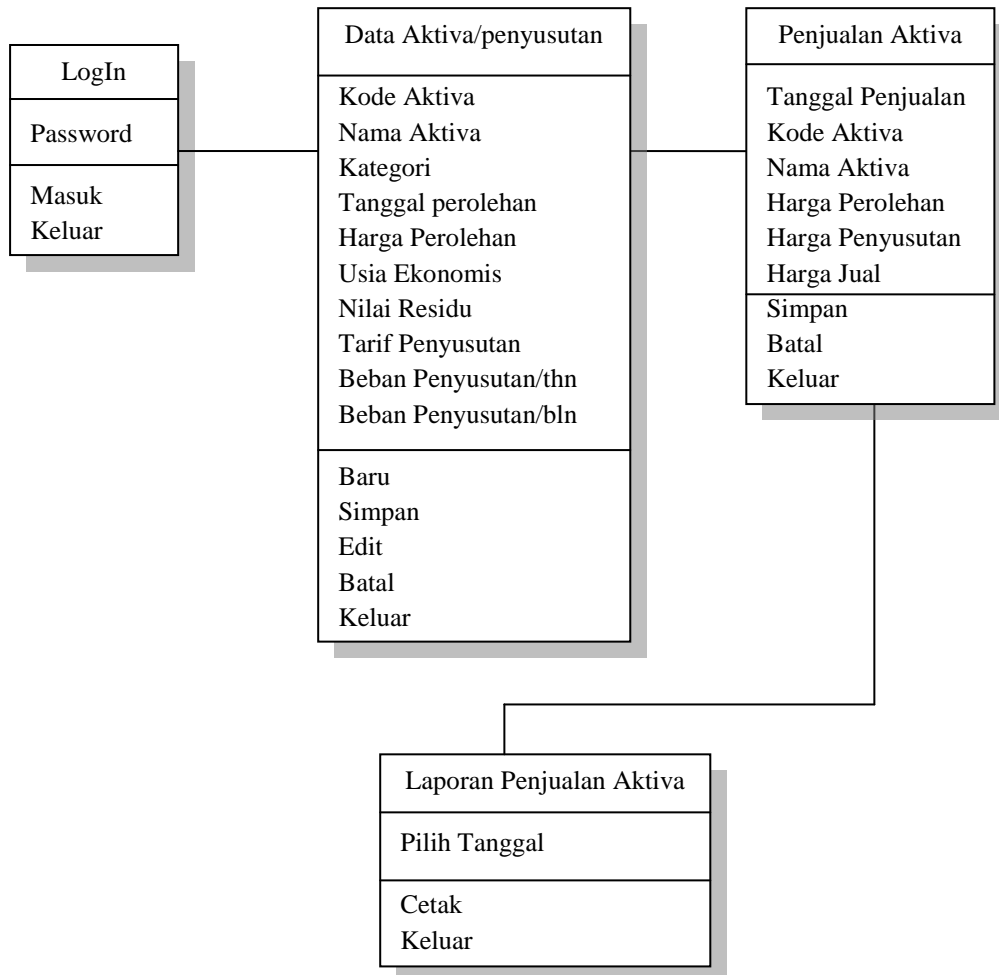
LogIn

Password

Masuk
Keluar

Data Aktiva/penyusutan

Kode Aktiva
Nama Aktiva
Kategori
Tanggal perolehan
Harga Perolehan
Usia Ekonomis
Nilai Residu
Tarif Penyusutan
Beban Penyusutan/thn
Beban Penyusutan/bln

Baru
Simpan
Edit
Batal
Keluar

Penjualan Aktiva

Tanggal Penjualan
Kode Aktiva
Nama Aktiva
Harga Perolehan
Harga Penyusutan
Harga Jual

Simpan
Batal
Keluar

Laporan Penjualan Aktiva

Pilih Tanggal

Cetak
Keluar